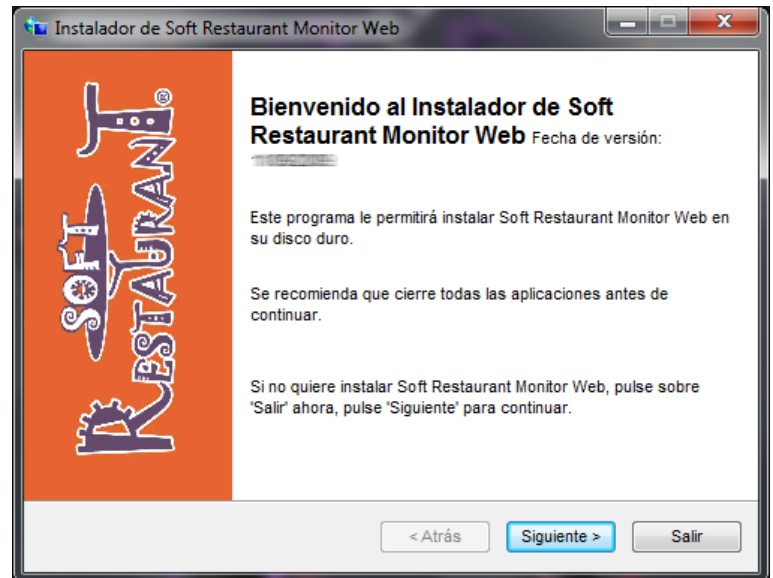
Instalador de Soft Restaurant Monitor Web

SOFT RESTAURANT®

Bienvenido al Instalador de Soft Restaurant Monitor Web Fecha de versión: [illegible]

Este programa le permitirá instalar Soft Restaurant Monitor Web en su disco duro.

Se recomienda que cierre todas las aplicaciones antes de continuar.

Si no quiere instalar Soft Restaurant Monitor Web, pulse sobre 'Salir' ahora, pulse 'Siguiente' para continuar.

< Atrás | Siguiente > | Salir